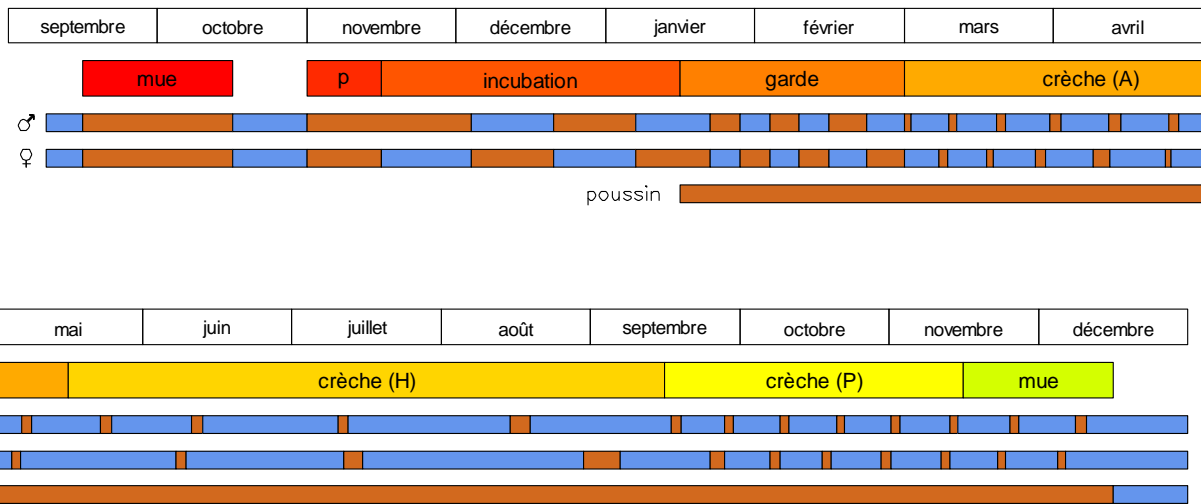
| septembre | octobre | novembre | décembre | janvier | février | mars | avril |
|---|---|---|---|---|---|---|---|

mue
p
incubation
garde
crèche (A)

♂
♀

poussin

| mai | juin | juillet | août | septembre | octobre | novembre | décembre |
|---|---|---|---|---|---|---|---|

crèche (H)
crèche (P)
mue